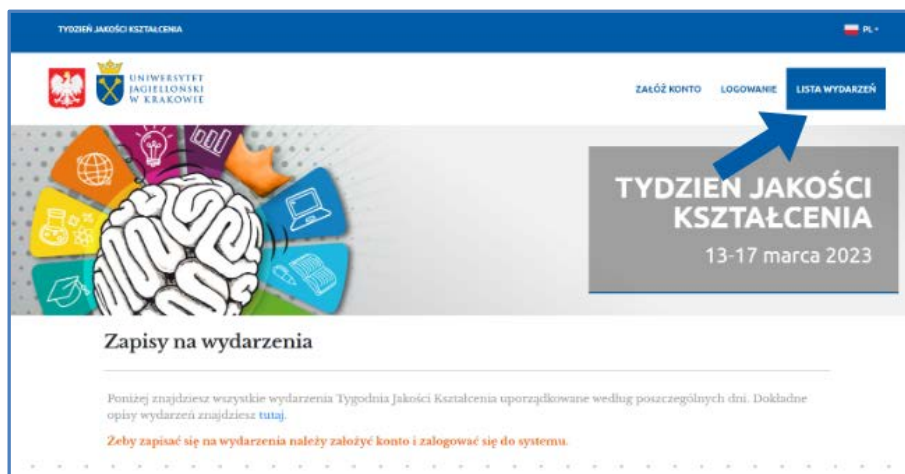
TYDZIEŃ JAKOŚCI KSZTAŁCENIA

PL

UNIWERSYTET JAGIELLOŃSKI W KRAKOWIE

ZAŁÓŻ KONTO LOGOWANIE LISTA WYDARZEŃ

TYDZIEŃ JAKOŚCI KSZTAŁCENIA

13-17 marca 2023

Zapisy na wydarzenia

Poniżej znajdziesz wszystkie wydarzenia Tygodnia Jakości Kształcenia uporządkowane według poszczególnych dni. Dokładne opisy wydarzeń znajdziesz tutaj.

Żeby zapisać się na wydarzenia należy założyć konto i zalogować się do systemu.